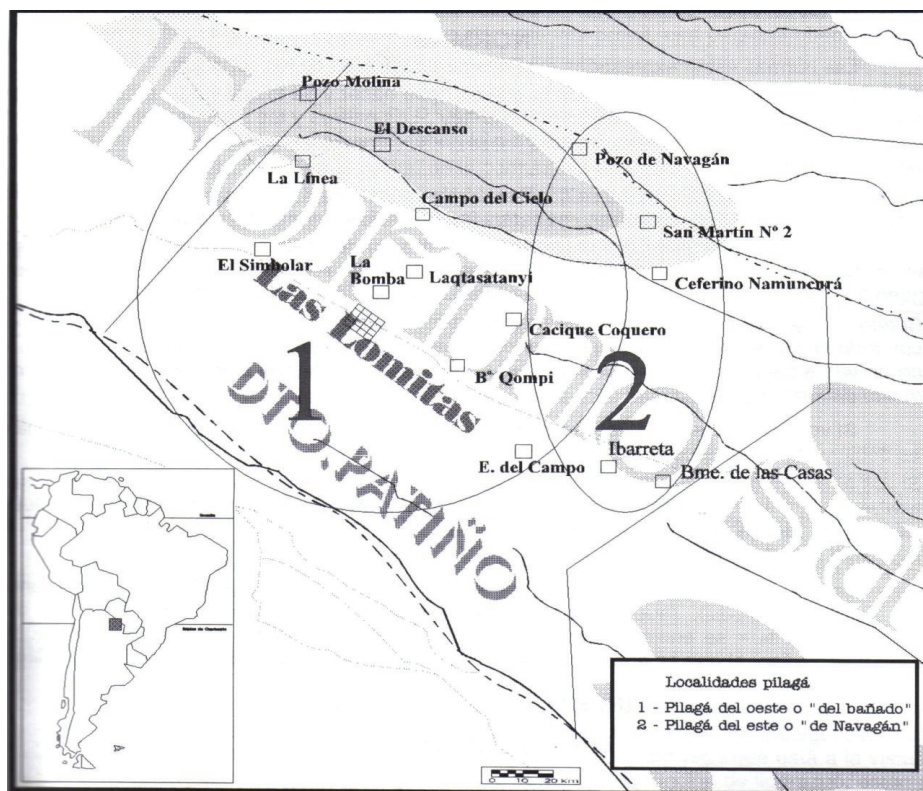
FORMOSA

Pozo Molina

El Descanso

Pozo de Navagán

La Línea

Campo del Cielo

San Martín Nº 2

El Simbolar

La Bomba

Laqtasatanyi

Ceferino Namuncurá

Las Lomitas

Cacique Coquero

1

B° Qompi

2

DTO. PATIÑO

Ibarreta

E. del Campo

Bme. de las Casas

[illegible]

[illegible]

Localidades pilagá

1 - Pilagá del oeste o "del bañado"

2 - Pilagá del este o "de Navagán"

0 10 20 Km